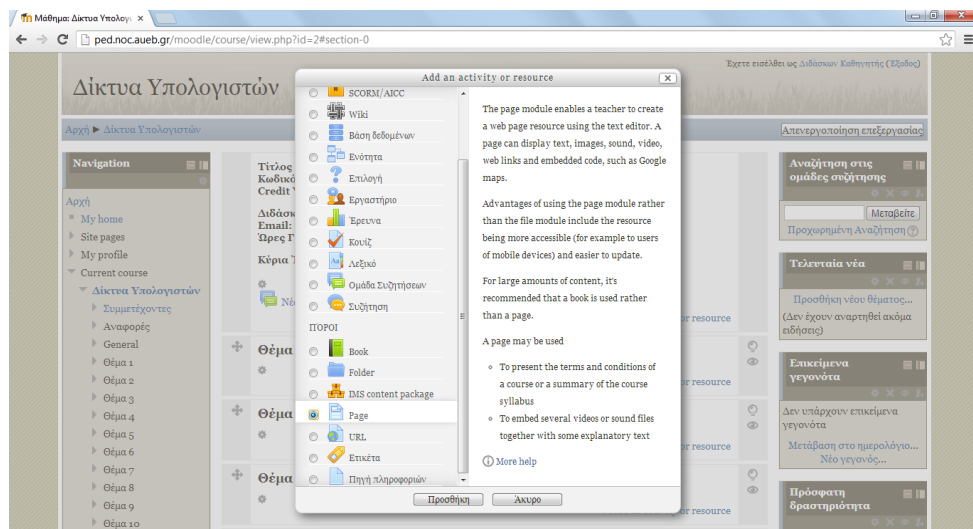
Μάθημα: Δίκτυα Υπολογι ×

ped.noc.aueb.gr/moodle/course/view.php?id=2#section-0

Έχετε εισέλθει ως Διδάσκων Καθηγητής (Έξοδος)

Δίκτυα Υπολογιστών

Αρχή ► Δίκτυα Υπολογιστών

Απενεργοποίηση επεξεργασίας

Navigation

Αρχή
My home
Site pages
My profile
Current course
Δίκτυα Υπολογιστών
Συμμετέχοντες
Αναφορές
General
Θέμα 1
Θέμα 2
Θέμα 3
Θέμα 4
Θέμα 5
Θέμα 6
Θέμα 7
Θέμα 8
Θέμα 9
Θέμα 10

Τίτλος
Κωδικό
Credit
Διδάσκ
Email:
Ώρες Γ
Κέρια
Νέ

Θέμα
Θέμα
Θέμα

or resource
or resource
or resource
or resource

Add an activity or resource

SCORM/AICC
Wiki
Βάση δεδομένων
Ενότητα
Επιλογή
Εργαστήριο
Έρευνα
Κουίζ
Λεξικό
Ομάδα Συζητήσεων
Συζήτηση
ΠΟΡΟΙ
Book
Folder
IMS content package
Page
URL
Ετικέτα
Πηγή πληροφοριών

The page module enables a teacher to create a web page resource using the text editor. A page can display text, images, sound, video, web links and embedded code, such as Google maps.

Advantages of using the page module rather than the file module include the resource being more accessible (for example to users of mobile devices) and easier to update.

For large amounts of content, it's recommended that a book is used rather than a page.

A page may be used

To present the terms and conditions of a course or a summary of the course syllabus

To embed several videos or sound files together with some explanatory text

More help

Προσθήκη
Άκυρο

Αναζήτηση στις ομάδες συζήτησης
Μεταβείτε
Προχωρημένη Αναζήτηση

Τελευταία νέα
Προσθήκη νέου θέματος...
(Δεν έχουν αναρτηθεί ακόμα ειδήσεις)

Επικείμενα γεγονότα
Δεν υπάρχουν επικείμενα γεγονότα
Μετάβαση στο ημερολόγιο...
Νέο γεγονός...

Πρόσφατη δραστηριότητα